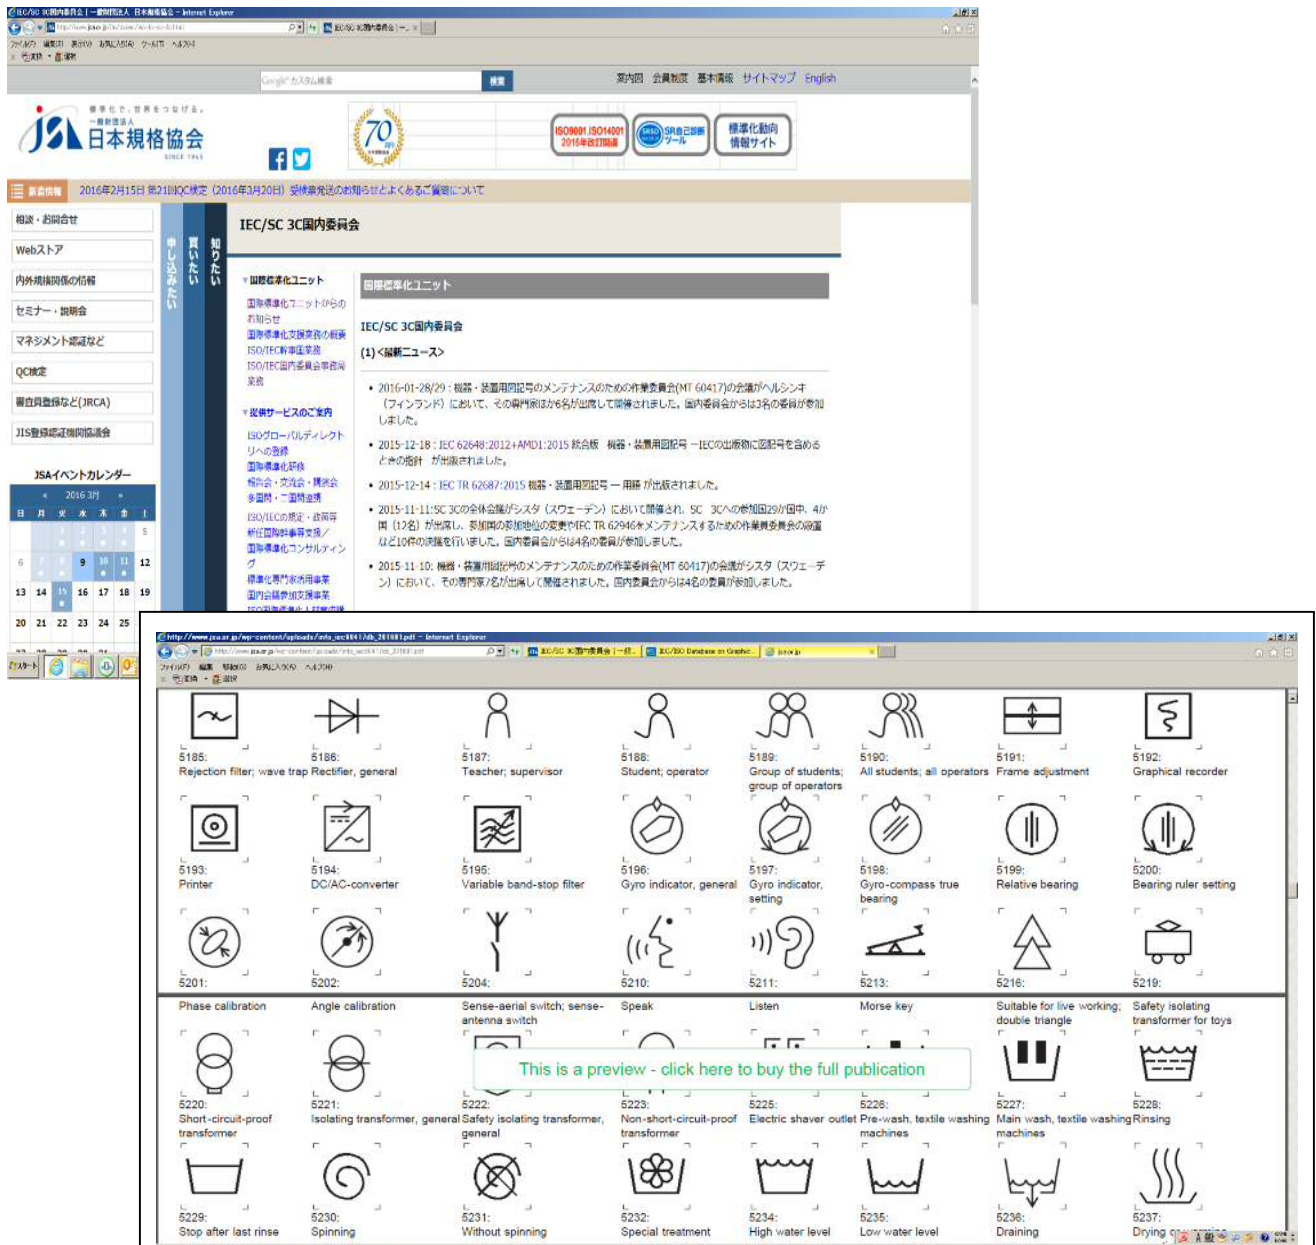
IEC/SC 3C国内委員会 | 一般財団法人 日本規格協会 - Internet Explorer

ファイル(F) 編集(E) 表示(V) お気に入り(A) ツール(T) ヘルプ(H)

検索

案内図 会員制度 基本情報 サイトマップ English

標準化で、世界をつなげる。
一般財団法人
日本規格協会
SINCE 1945

ISO9001,ISO14001 2015年改訂関連

SR自己診断ツール

標準化動向情報サイト

新着情報 2016年2月15日 第21回QC検定（2016年3月20日）受検票発送のお知らせとよくあるご質問について

相談・お問合せ
Webストア
内外規格関係の情報
セミナー・説明会
マネジメント認証など
QC検定
審査員登録など(JRCA)
JIS登録認証機関協議会

JSAイベントカレンダー
« 2016 3月 »

| 日 | 月 | 火 | 水 | 木 | 金 | 土 |
|---|---|---|---|---|---|---|
| | | 1 | 2 | 3 | 4 | 5 |
| 6 | 7 | 8 | 9 | 10 | 11 | 12 |
| 13 | 14 | 15 | 16 | 17 | 18 | 19 |
| 20 | 21 | 22 | 23 | 24 | 25 | |

申し込みたい 買いたい 知りたい

IEC/SC 3C国内委員会

国際標準化ユニット
国際標準化ユニットからのお知らせ
国際標準化支援業務の概要
ISO/IEC幹事国業務
ISO/IEC国内委員会事務局業務

提供サービスのご案内
ISOグローバルディレクトリへの登録
国際標準化研修
報告会・交流会・講演会
多国間・二国間連携
ISO/IECの規定・指針等
新任国際幹事等支援／
国際標準化コンサルティング
標準化専門家派遣事業
国内会議参加支援事業

国際標準化ユニット

IEC/SC 3C国内委員会

(1)＜最新ニュース＞

• 2016-01-28/29：機器・装置用図記号のメンテナンスのための作業委員会(MT 60417)の会議がヘルシンキ（フィンランド）において、その専門家ほか6名が出席して開催されました。国内委員会からは2名の委員が参加しました。

• 2015-12-18：IEC 62648:2012+AMD1:2015 統合版 機器・装置用図記号 ―IECの出版物に図記号を含めるときの指針 が出版されました。

• 2015-12-14：IEC TR 62687:2015 機器・装置用図記号 ― 用語 が出版されました。

• 2015-11-11:SC 3Cの全体会議がシスタ（スウェーデン）において開催され、SC 3Cへの参加国29か国中、4か国（12名）が出席し、参加国の参加地位の変更やIEC TR 62946をメンテナンスするための作業委員会の設置など10件の決議を行いました。国内委員会からは4名の委員が参加しました。

• 2015-11-10: 機器・装置用図記号のメンテナンスのための作業委員会(MT 60417)の会議がシスタ（スウェーデン）において、その専門家7名が出席して開催されました。国内委員会からは4名の委員が参加しました。

スタート

http://www.jsa.or.jp/wp-content/uploads/info_iec60417/db_201601.pdf - Internet Explorer

IEC/SC 3C国内委員会 | 一般... IEC/ISO Database on Graphic... jsa.or.jp

ファイル(F) 編集(E) 表示(V) お気に入り(A) ヘルプ(H)

5185:
Rejection filter; wave trap

5186:
Rectifier, general

5187:
Teacher; supervisor

5188:
Student; operator

5189:
Group of students; group of operators

5190:
All students; all operators

5191:
Frame adjustment

5192:
Graphical recorder

5193:
Printer

5194:
DC/AC-converter

5195:
Variable band-stop filter

5196:
Gyro indicator, general

5197:
Gyro indicator, setting

5198:
Gyro-compass true bearing

5199:
Relative bearing

5200:
Bearing ruler setting

5201:
Phase calibration

5202:
Angle calibration

5204:
Sense-aerial switch; sense-antenna switch

5210:
Speak

5211:
Listen

5213:
Morse key

5216:
Suitable for live working; double triangle

5219:
Safety isolating transformer for toys

This is a preview - click here to buy the full publication

5220:
Short-circuit-proof transformer

5221:
Isolating transformer, general

5222:
Safety isolating transformer, general

5223:
Non-short-circuit-proof transformer

5225:
Electric shaver outlet

5226:
Pre-wash, textile washing machines

5227:
Main wash, textile washing machines

5228:
Rinsing

5229:
Stop after last rinse

5230:
Spinning

5231:
Without spinning

5232:
Special treatment

5234:
High water level

5235:
Low water level

5236:
Draining

5237:
Drying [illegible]